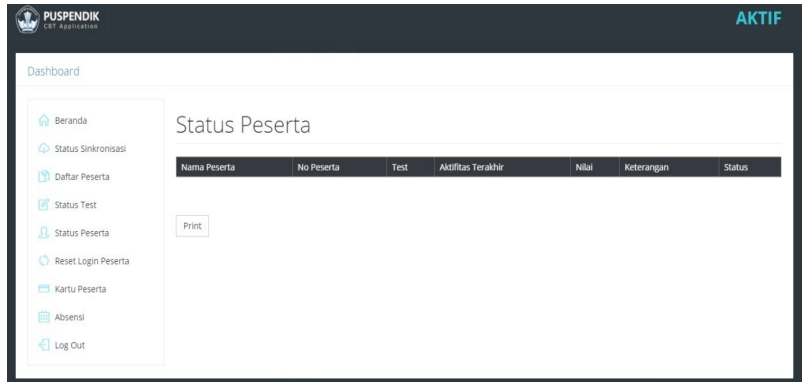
PUSPENDIK
CBT Application

AKTIF

Dashboard

Beranda
Status Sinkronisasi
Daftar Peserta
Status Test
Status Peserta
Reset Login Peserta
Kartu Peserta
Absensi
Log Out

Status Peserta

| Nama Peserta | No Peserta | Test | Aktifitas Terakhir | Nilai | Keterangan | Status |
|---|---|---|---|---|---|---|

Print